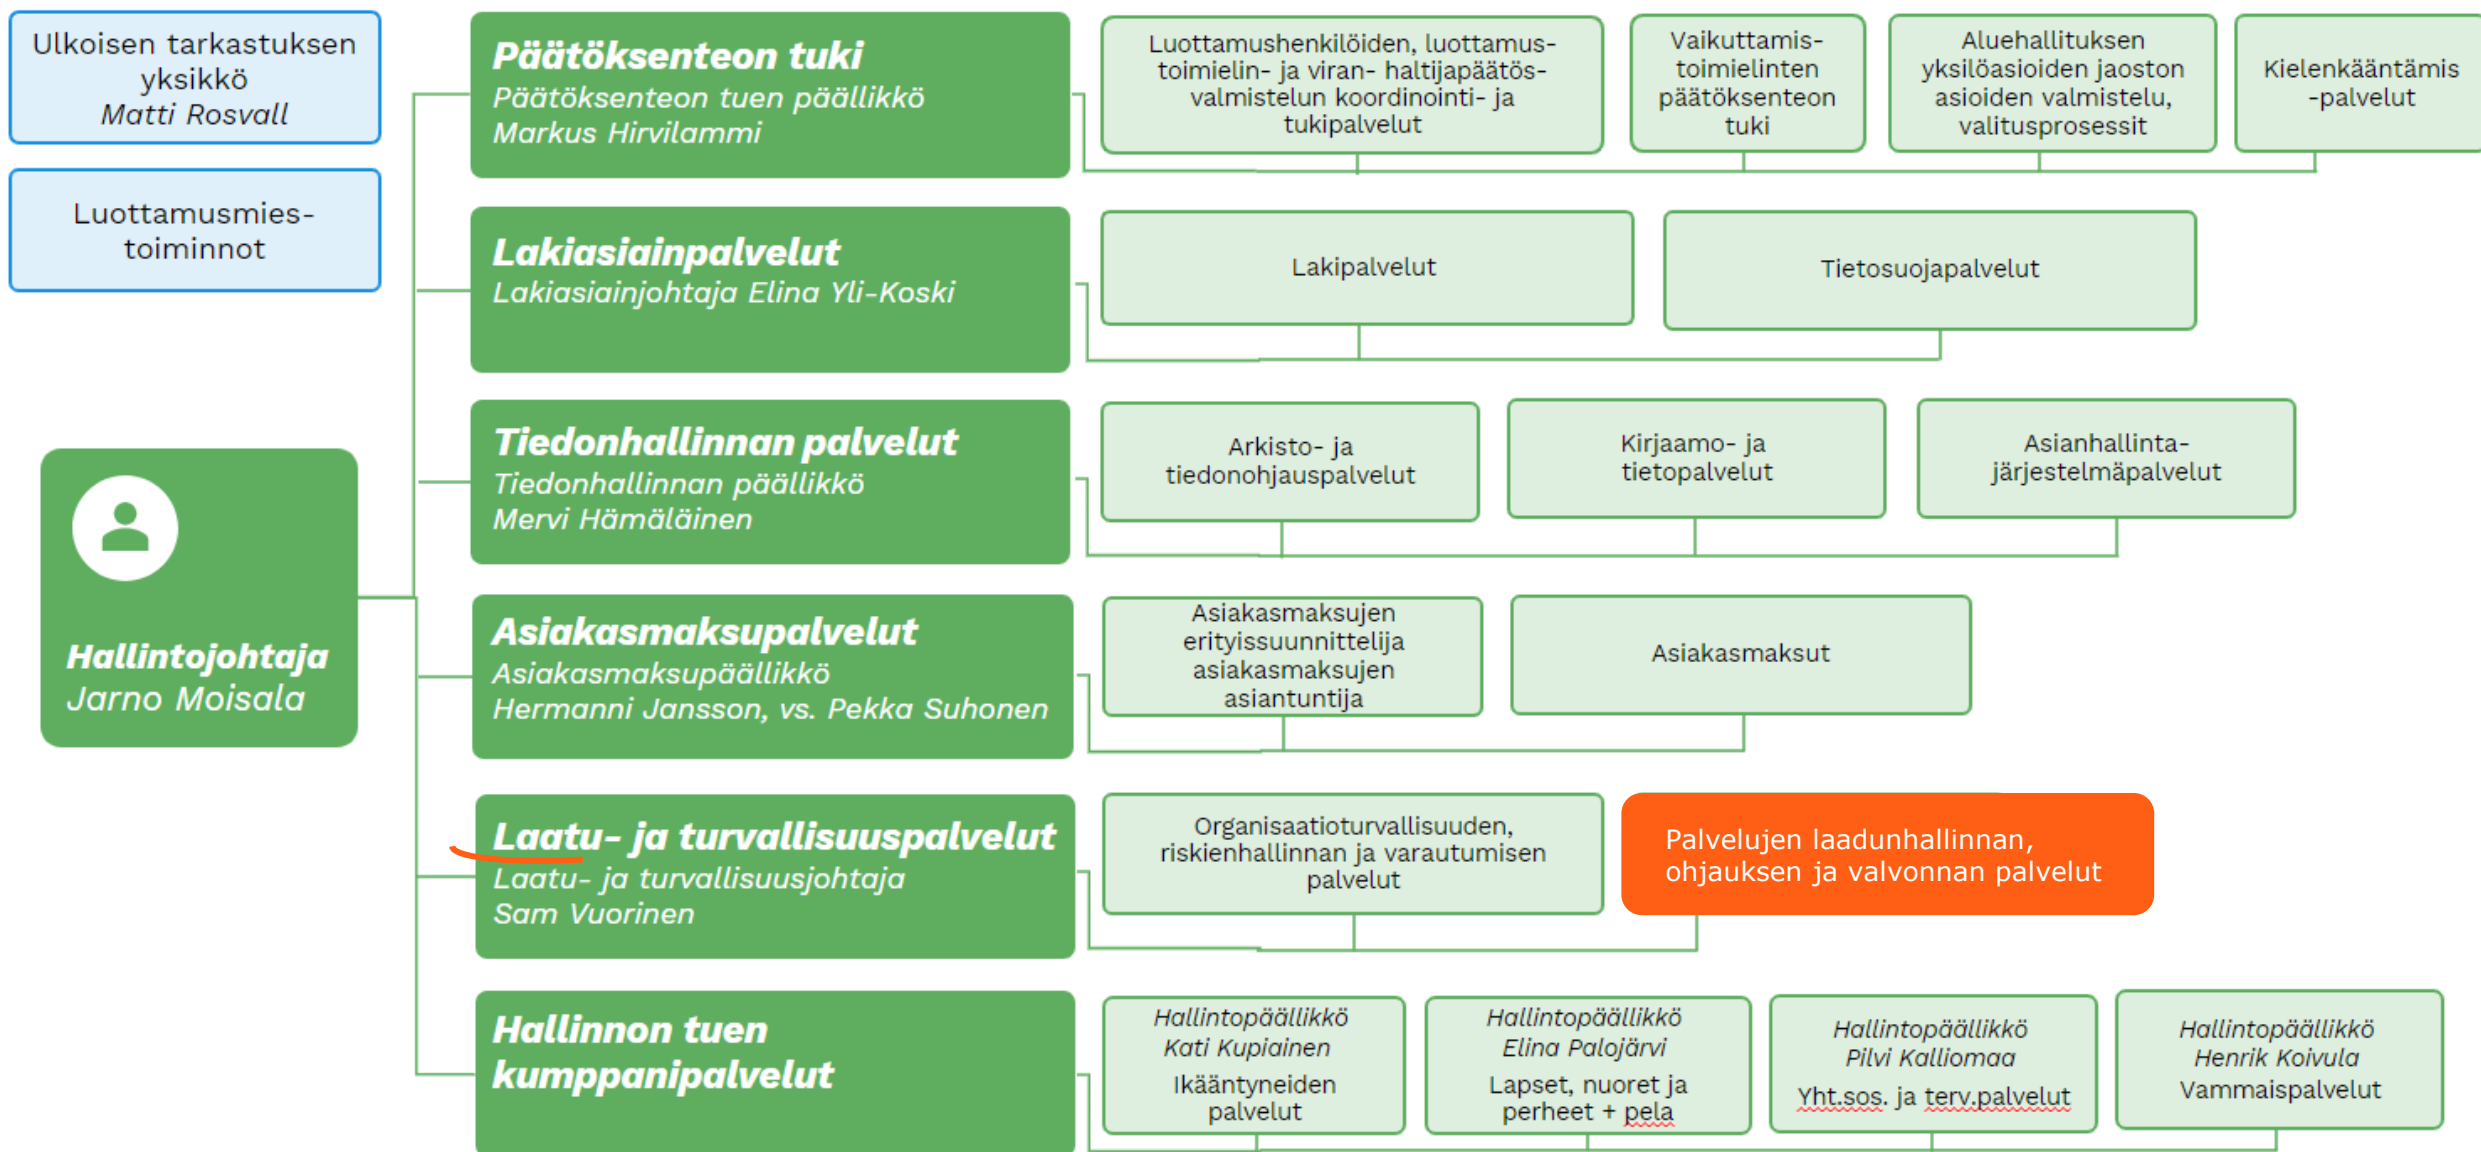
Ulkoisen tarkastuksen yksikkö
Matti Rosvall

Luottamusmies-toiminnot

Hallintojohtaja
Jarno Moisala

Päätöksenteon tuki
Päätöksenteon tuen päällikkö
Markus Hirvilammi

Luottamushenkilöiden, luottamus-toimielin- ja viran- haltijapäätös-valmistelun koordinointi- ja tukipalvelut

Vaikuttamis-toimielinten päätöksenteon tuki

Aluehallituksen yksilöasioiden jaoston asioiden valmistelu, valitusprosessit

Kielenkääntämis-palvelut

Lakiasiainpalvelut
Lakiasiainjohtaja Elina Yli-Koski

Lakipalvelut

Tietosuojapalvelut

Tiedonhallinnan palvelut
Tiedonhallinnan päällikkö
Mervi Hämäläinen

Arkisto- ja tiedonohjauspalvelut

Kirjaamo- ja tietopalvelut

Asianhallinta-järjestelmäpalvelut

Asiakasmaksupalvelut
Asiakasmaksupäällikkö
Hermanni Jansson, vs. Pekka Suhonen

Asiakasmaksujen erityissuunnittelija asiakasmaksujen asiantuntija

Asiakasmaksut

Laatu- ja turvallisuuspalvelut
Laatu- ja turvallisuusjohtaja
Sam Vuorinen

Organisaatioturvallisuuden, riskienhallinnan ja varautumisen palvelut

Palvelujen laadunhallinnan, ohjauksen ja valvonnan palvelut

Hallinnon tuen kumppanipalvelut

Hallintopäällikkö
Kati Kupiainen
Ikääntyneiden palvelut

Hallintopäällikkö
Elina Palojärvi
Lapset, nuoret ja perheet + pela

Hallintopäällikkö
Pilvi Kalliomaa
Yht.sos. ja terv.palvelut

Hallintopäällikkö
Henrik Koivula
Vammaispalvelut